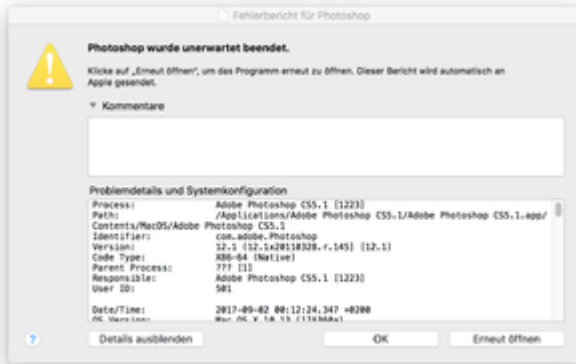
Fehlerbericht für Photoshop

Photoshop wurde unerwartet beendet.

Klicke auf „Erneut öffnen", um das Programm erneut zu öffnen. Dieser Bericht wird automatisch an Apple gesendet.

▼ Kommentare

Problemdetails und Systemkonfiguration

Process: Adobe Photoshop CS5.1 [1223]
Path: /Applications/Adobe Photoshop CS5.1/Adobe Photoshop CS5.1.app/Contents/MacOS/Adobe Photoshop CS5.1
Identifier: com.adobe.Photoshop
Version: 12.1 (12.1x20110328.r.145) (12.1)
Code Type: X86-64 (Native)
Parent Process: ??? [1]
Responsible: Adobe Photoshop CS5.1 [1223]
User ID: 501

Date/Time: 2017-09-02 00:12:24.347 +0200
OS Version: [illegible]

?

Details ausblenden

OK

Erneut öffnen